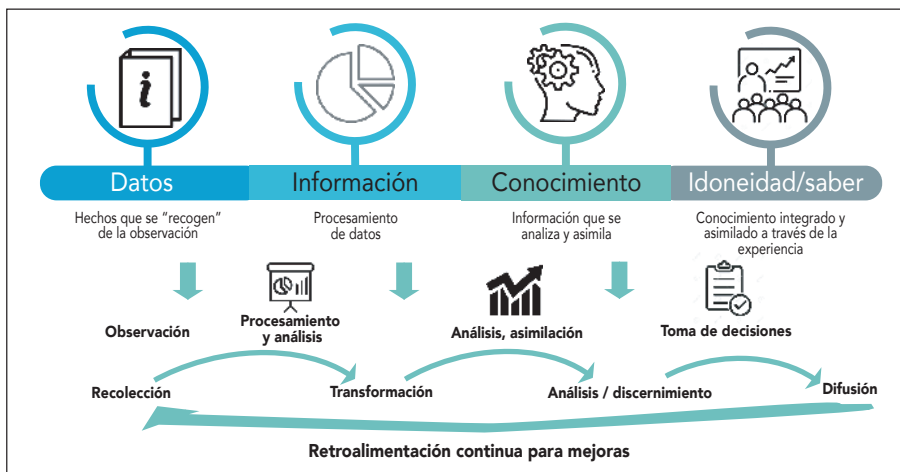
Datos

Hechos que se "recogen" de la observación

Información

Procesamiento de datos

Conocimiento

Información que se analiza y asimila

Idoneidad/saber

Conocimiento integrado y asimilado a través de la experiencia

Observación

Procesamiento y análisis

Análisis, asimilación

Toma de decisiones

Recolección

Transformación

Análisis / discernimiento

Difusión

Retroalimentación continua para mejoras